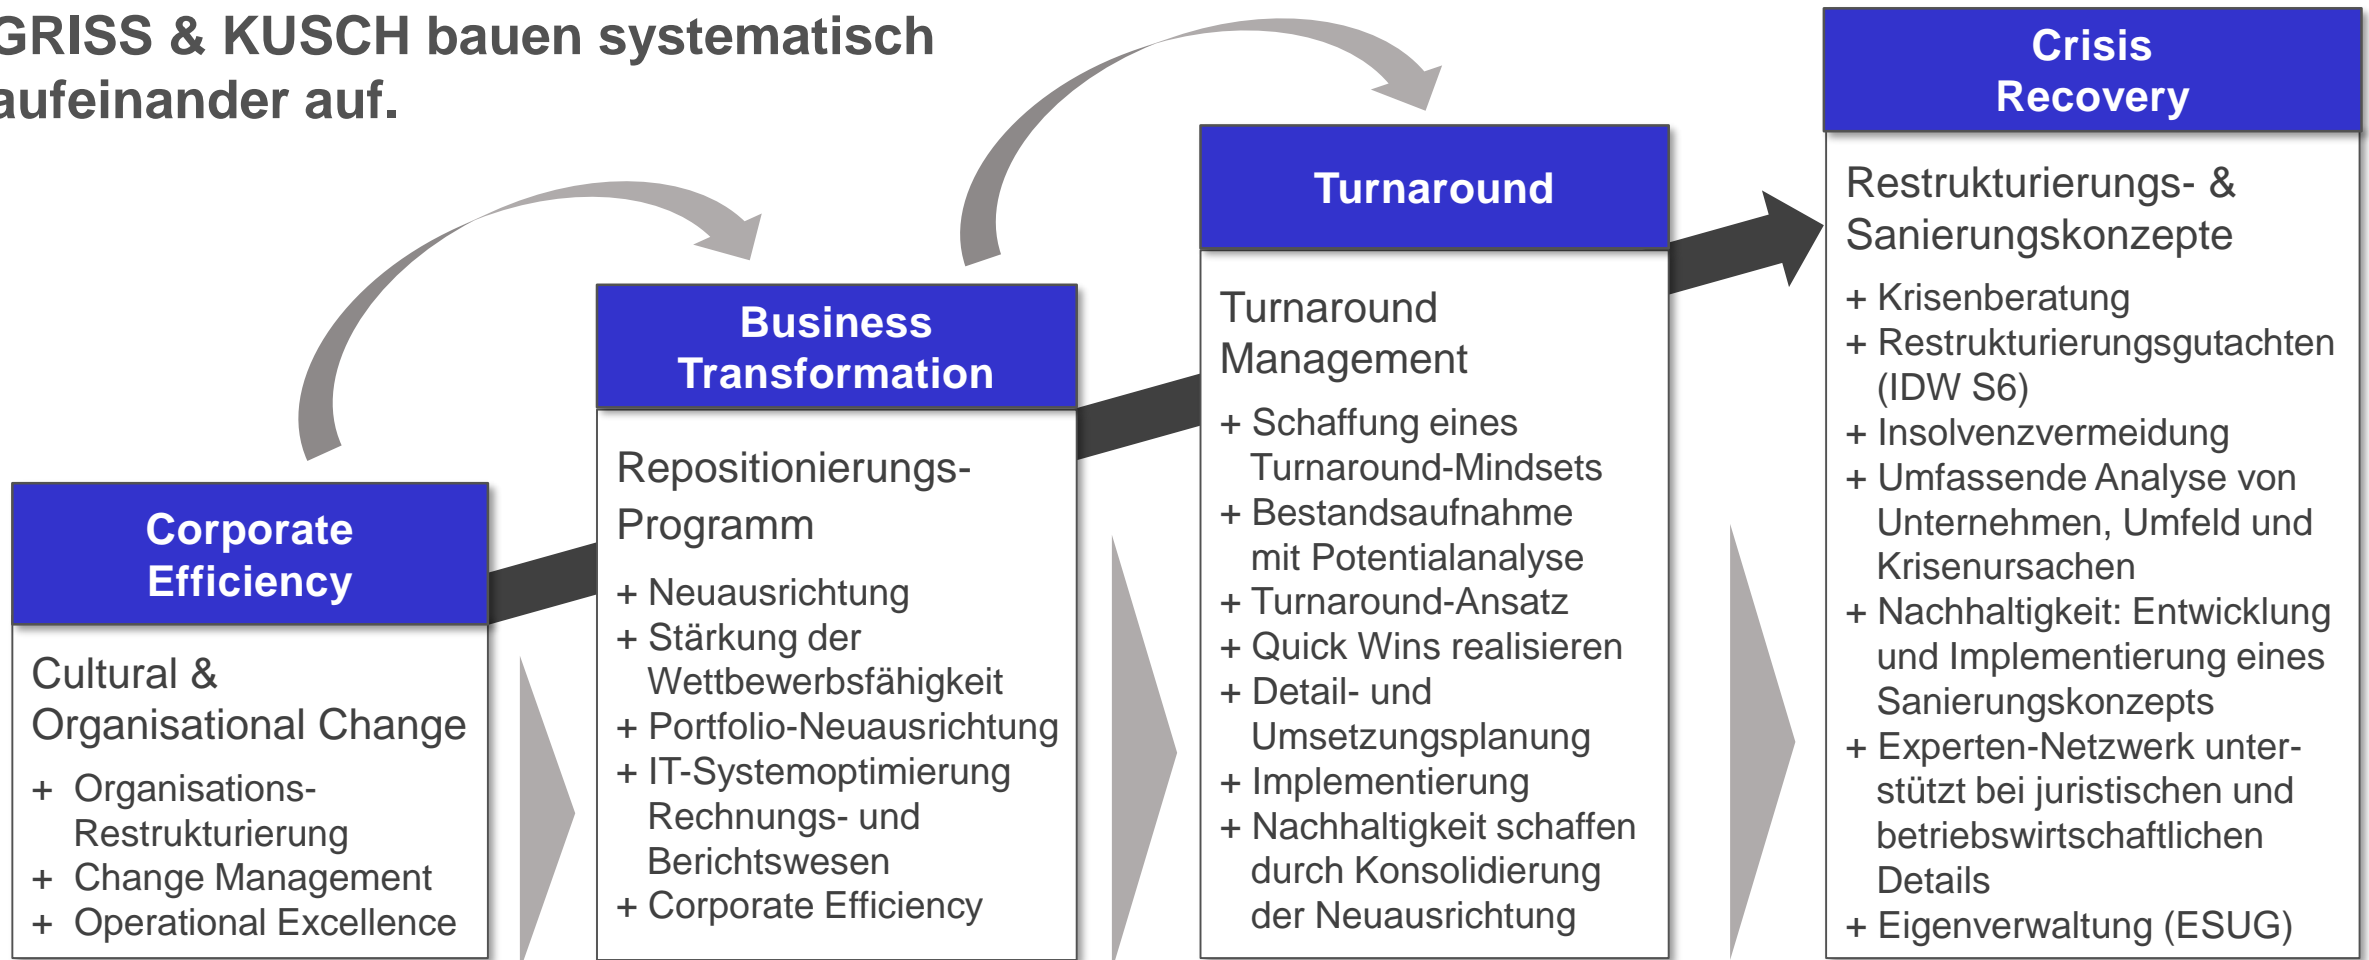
GRISS & KUSCH bauen systematisch aufeinander auf.

Corporate Efficiency

Cultural & Organisational Change

+ Organisations-Restrukturierung
+ Change Management
+ Operational Excellence

Business Transformation

Repositionierungs-Programm

+ Neuausrichtung
+ Stärkung der Wettbewerbsfähigkeit
+ Portfolio-Neuausrichtung
+ IT-Systemoptimierung Rechnungs- und Berichtswesen
+ Corporate Efficiency

Turnaround

Turnaround Management

+ Schaffung eines Turnaround-Mindsets
+ Bestandsaufnahme mit Potentialanalyse
+ Turnaround-Ansatz
+ Quick Wins realisieren
+ Detail- und Umsetzungsplanung
+ Implementierung
+ Nachhaltigkeit schaffen durch Konsolidierung der Neuausrichtung

Crisis Recovery

Restrukturierungs- & Sanierungskonzepte

+ Krisenberatung
+ Restrukturierungsgutachten (IDW S6)
+ Insolvenzvermeidung
+ Umfassende Analyse von Unternehmen, Umfeld und Krisenursachen
+ Nachhaltigkeit: Entwicklung und Implementierung eines Sanierungskonzepts
+ Experten-Netzwerk unterstützt bei juristischen und betriebswirtschaftlichen Details
+ Eigenverwaltung (ESUG)